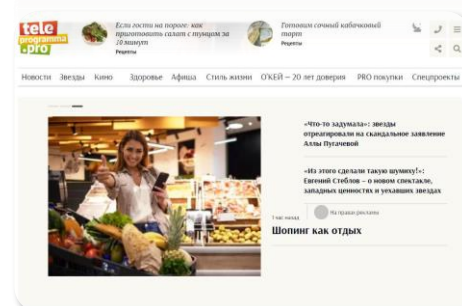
tele programma .pro

Если гости на пороге: как приготовить салат с тунцом за 10 минут
Рецепты

Готовим сочный кабачковый торт
Рецепты

Новости Звезды Кино Здоровье Афиша Стиль жизни О'КЕЙ – 20 лет доверия PRO покупки Спецпроекты

«Что-то задумала»: звезды отреагировали на скандальное заявление Аллы Пугачевой

«Из этого сделали такую шумиху!»: Евгений Стеблов – о новом спектакле, западных ценностях и уехавших звездах

1 час назад

На правах рекламы

Шопинг как отдых